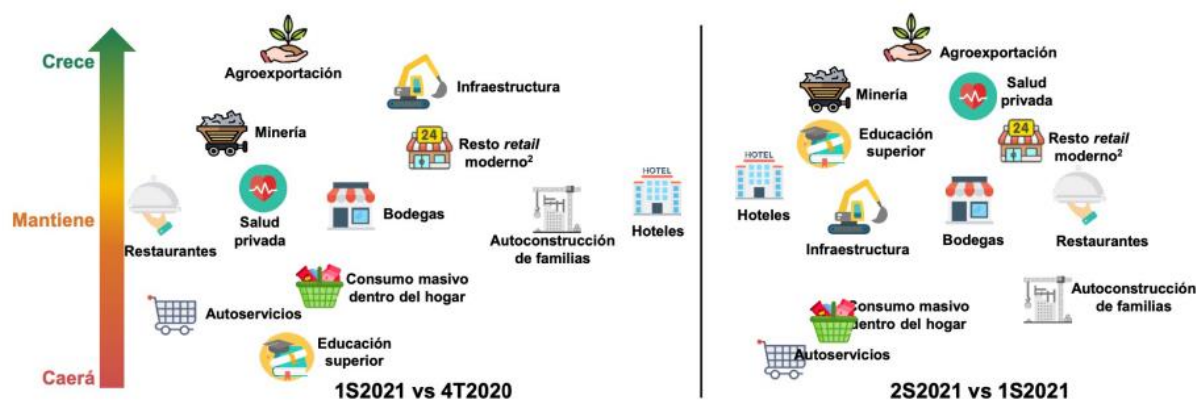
Crece

Mantiene

Caerá

Agroexportación

Infraestructura

Minería

24

Resto *retail* moderno$^2$

HOTEL

Salud privada

Bodegas

Restaurantes

Autoconstrucción de familias

Hoteles

Consumo masivo dentro del hogar

Autoservicios

Educación superior

1S2021 vs 4T2020

Agroexportación

Minería

Salud privada

Educación superior

24

Resto *retail* moderno$^2$

HOTEL

Hoteles

Infraestructura

Bodegas

Restaurantes

Autoconstrucción de familias

Consumo masivo dentro del hogar

Autoservicios

2S2021 vs 1S2021